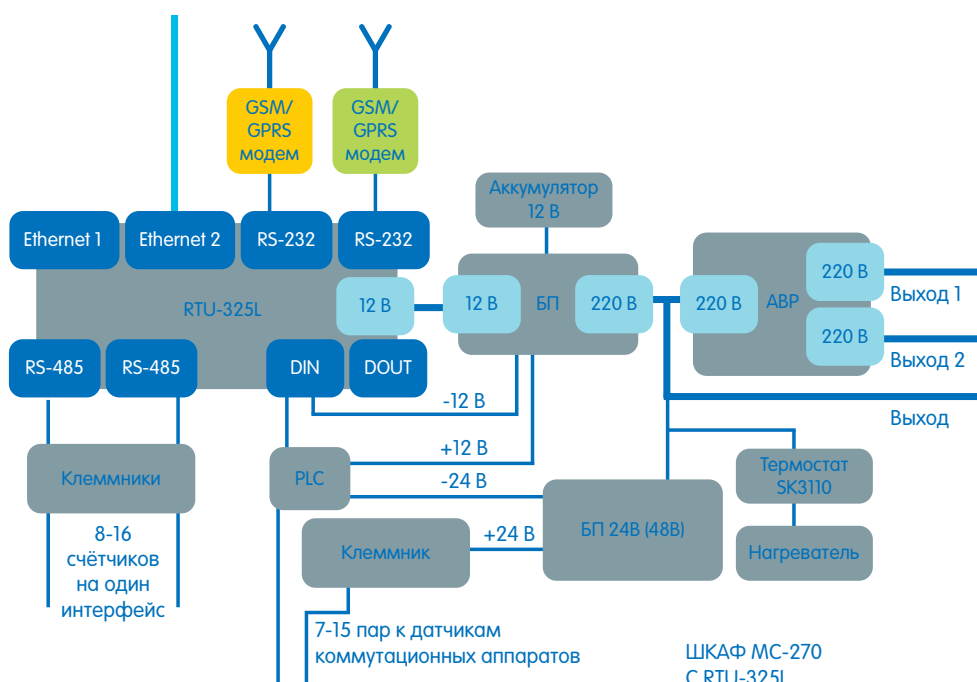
GSM/
GPRS
модем

GSM/
GPRS
модем

Аккумулятор
12 В

Ethernet 1

Ethernet 2

RS-232

RS-232

RTU-325L

12 В

12 В

БП

220 В

220 В

АВР

220 В

Выход 1

220 В

Выход 2

RS-485

RS-485

DIN

DOUT

-12 В

Выход

+12 В

Клеммники

PLC

-24 В

Термостат
SK3110

8-16
счётчиков
на один
интерфейс

Клеммник

+24 В

БП 24В (48В)

Нагреватель

7-15 пар к датчикам
коммутационных аппаратов

ШКАФ МС-270
С RTU-325L